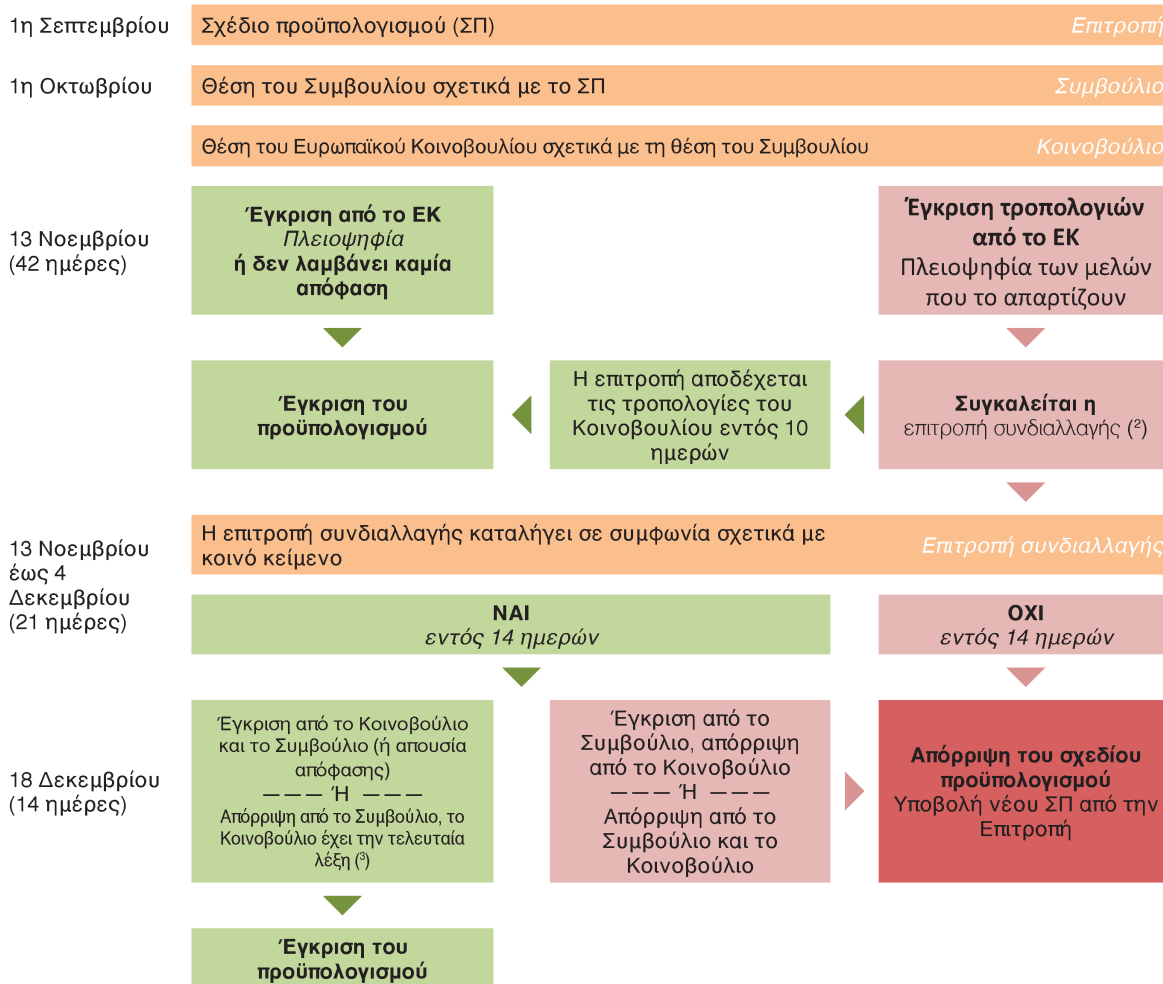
1η Σεπτεμβρίου

Σχέδιο προϋπολογισμού (ΣΠ)

Επιτροπή

1η Οκτωβρίου

Θέση του Συμβουλίου σχετικά με το ΣΠ

Συμβούλιο

Θέση του Ευρωπαϊκού Κοινοβουλίου σχετικά με τη θέση του Συμβουλίου

Κοινοβούλιο

13 Νοεμβρίου (42 ημέρες)

Έγκριση από το ΕΚ
Πλειοψηφία
ή δεν λαμβάνει καμία απόφαση

Έγκριση τροπολογιών από το ΕΚ
Πλειοψηφία των μελών που το απαρτίζουν

Έγκριση του προϋπολογισμού

Η επιτροπή αποδέχεται τις τροπολογίες του Κοινοβουλίου εντός 10 ημερών

Συγκαλείται η επιτροπή συνδιαλλαγής (²)

13 Νοεμβρίου έως 4 Δεκεμβρίου (21 ημέρες)

Η επιτροπή συνδιαλλαγής καταλήγει σε συμφωνία σχετικά με κοινό κείμενο

Επιτροπή συνδιαλλαγής

ΝΑΙ
εντός 14 ημερών

ΟΧΙ
εντός 14 ημερών

18 Δεκεμβρίου (14 ημέρες)

Έγκριση από το Κοινοβούλιο και το Συμβούλιο (ή απουσία απόφασης)
——— Ή ———
Απόρριψη από το Συμβούλιο, το Κοινοβούλιο έχει την τελευταία λέξη (³)

Έγκριση από το Συμβούλιο, απόρριψη από το Κοινοβούλιο
——— Ή ———
Απόρριψη από το Συμβούλιο και το Κοινοβούλιο

Απόρριψη του σχεδίου προϋπολογισμού
Υποβολή νέου ΣΠ από την Επιτροπή

Έγκριση του προϋπολογισμού